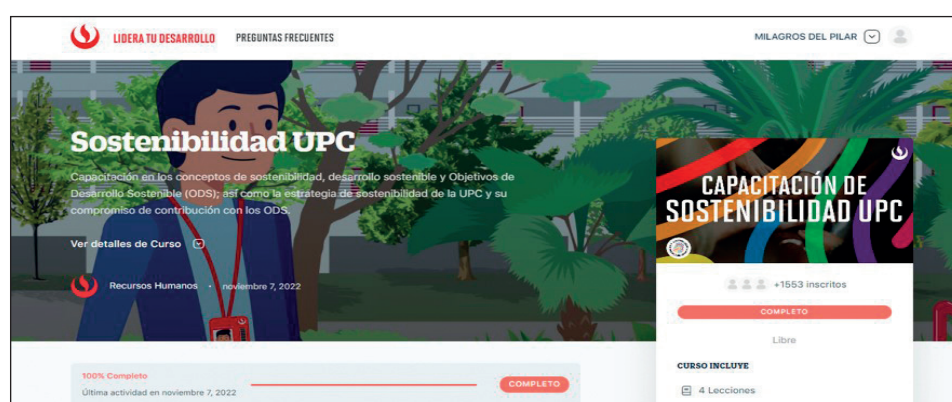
LIDERA TU DESARROLLO PREGUNTAS FRECUENTES

MILAGROS DEL PILAR

Sostenibilidad UPC

Capacitación en los conceptos de sostenibilidad, desarrollo sostenible y Objetivos de Desarrollo Sostenible (ODS); así como la estrategia de sostenibilidad de la UPC y su compromiso de contribución con los ODS.

Ver detalles de Curso

Recursos Humanos • noviembre 7, 2022

CAPACITACIÓN DE SOSTENIBILIDAD UPC

+1553 inscritos

COMPLETO

Libre

CURSO INCLUYE

4 Lecciones

100% Completo

Última actividad en noviembre 7, 2022

COMPLETO